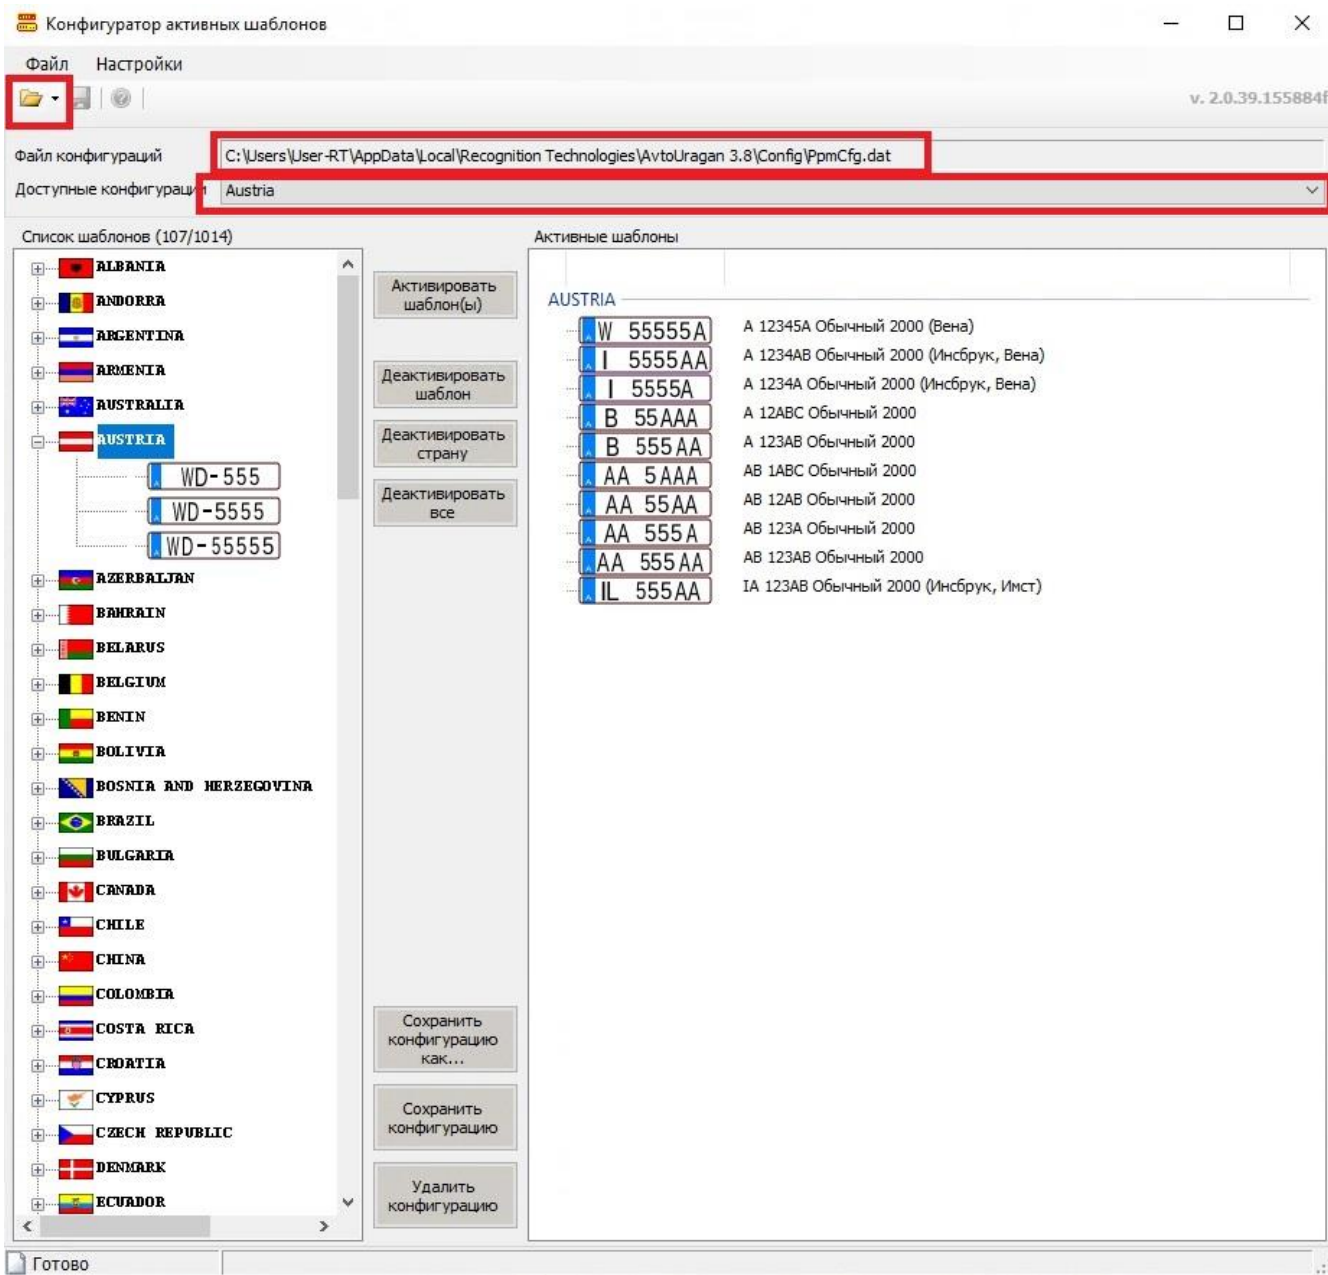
Конфигуратор активных шаблонов

Файл Настройки

v. 2.0.39.155884f

Файл конфигураций C:\Users\User-RT\AppData\Local\Recognition Technologies\AvtoUragan 3.8\Config\PpmCfg.dat

Доступные конфигурации Austria

Список шаблонов (107/1014)

ALBANIA
ANDORRA
ARGENTINA
ARMENIA
AUSTRALIA
AUSTRIA
WD-555
WD-5555
WD-55555
AZERBAIJAN
BAHRAIN
BELARUS
BELGIUM
BENIN
BOLIVIA
BOSNIA AND HERZEGOVINA
BRAZIL
BULGARIA
CANADA
CHILE
CHINA
COLOMBIA
COSTA RICA
CROATIA
CYPRUS
CZECH REPUBLIC
DENMARK
ECUADOR

Активировать шаблон(ы)

Деактивировать шаблон

Деактивировать страну

Деактивировать все

Сохранить конфигурацию как...

Сохранить конфигурацию

Удалить конфигурацию

Активные шаблоны

AUSTRIA

W 55555A A 12345A Обычный 2000 (Вена)
I 5555AA A 1234AB Обычный 2000 (Инсбрук, Вена)
I 5555A A 1234A Обычный 2000 (Инсбрук, Вена)
B 55AAA A 12ABC Обычный 2000
B 555AA A 123AB Обычный 2000
AA 5AAA AB 1ABC Обычный 2000
AA 55AA AB 12AB Обычный 2000
AA 555A AB 123A Обычный 2000
AA 555AA AB 123AB Обычный 2000
IL 555AA IA 123AB Обычный 2000 (Инсбрук, Имст)

Готово